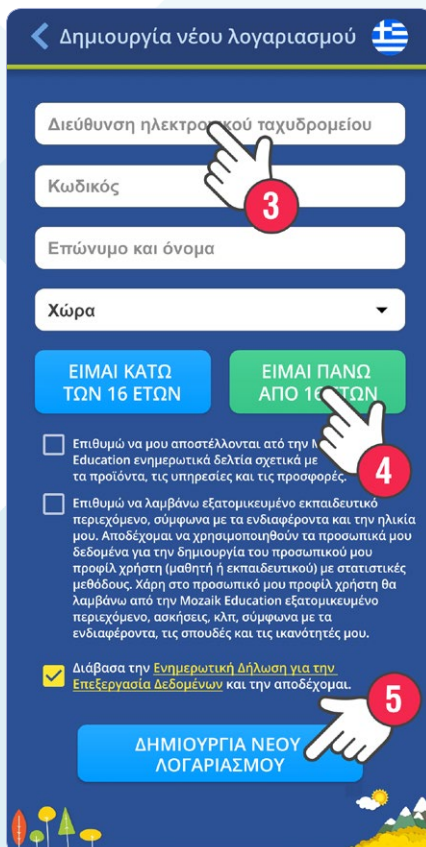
Δημιουργία νέου λογαριασμού

Διεύθυνση ηλεκτρο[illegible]κού ταχυδρομείου

3

Κωδικός

Επώνυμο και όνομα

Χώρα

ΕΙΜΑΙ ΚΑΤΩ ΤΩΝ 16 ΕΤΩΝ

ΕΙΜΑΙ ΠΑΝΩ ΑΠΟ 1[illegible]ΤΩΝ

Επιθυμώ να μου αποστέλλονται από την M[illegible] Education ενημερωτικά δελτία σχετικά με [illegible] τα προϊόντα, τις υπηρεσίες και τις προσφορές.

4

Επιθυμώ να λαμβάνω εξατομικευμένο εκπαιδευτικό περιεχόμενο, σύμφωνα με τα ενδιαφέροντα και την ηλικία μου. Αποδέχομαι να χρησιμοποιηθούν τα προσωπικά μου δεδομένα για την δημιουργία του προσωπικού μου προφίλ χρήστη (μαθητή ή εκπαιδευτικού) με στατιστικές μεθόδους. Χάρη στο προσωπικό μου προφίλ χρήστη θα λαμβάνω από την Mozaik Education εξατομικευμένο περιεχόμενο, ασκήσεις, κλπ, σύμφωνα με τα ενδιαφέροντα, τις σπουδές και τις ικανότητές μου.

Διάβασα την Ενημερωτική Δήλωση για την Επεξεργασία Δεδομένων και την αποδέχομαι.

5

ΔΗΜΙΟΥΡΓΙΑ ΝΕΟΥ ΛΟΓΑΡΙΑΣΜΟΥ